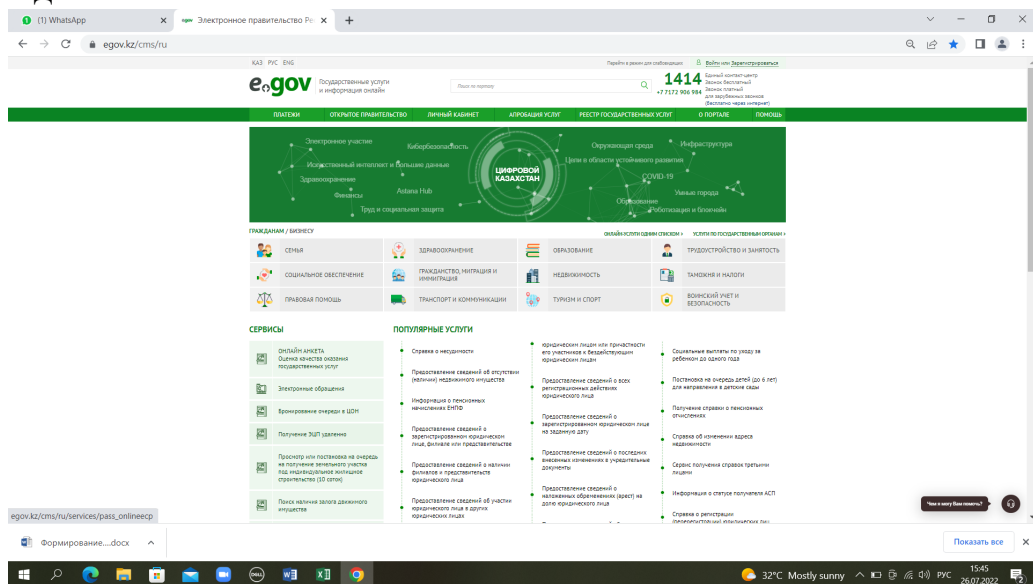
(1) WhatsApp
Электронное правительство Ре
egov.kz/cms/ru

ҚАЗ РУС ENG
Перейти в режим для слабовидящих
Войти или Зарегистрироваться
egov Государственные услуги и информация онлайн
Поиск по порталу
1414 Единый контакт-центр Звонок бесплатный
+7 7172 906 984 Звонок платный для зарубежных звонков (бесплатно через интернет)

ПЛАТЕЖИ ОТКРЫТОЕ ПРАВИТЕЛЬСТВО ЛИЧНЫЙ КАБИНЕТ АПРОБАЦИЯ УСЛУГ РЕЕСТР ГОСУДАРСТВЕННЫХ УСЛУГ О ПОРТАЛЕ ПОМОЩЬ

Электронное участие Кибербезопасность Окружающая среда Инфраструктура Искусственный интеллект и большие данные Цели в области устойчивого развития Здравоохранение ЦИФРОВОЙ КАЗАХСТАН COVID-19 Финансы Astana Hub Умные города Образование Труд и социальная защита Роботизация и блокчейн

ГРАЖДАНАМ / БИЗНЕСУ
ОНЛАЙН-УСЛУГИ ОДНИМ СПИСКОМ › УСЛУГИ ПО ГОСУДАРСТВЕННЫМ ОРГАНАМ ›

СЕМЬЯ
ЗДРАВООХРАНЕНИЕ
ОБРАЗОВАНИЕ
ТРУДОУСТРОЙСТВО И ЗАНЯТОСТЬ
СОЦИАЛЬНОЕ ОБЕСПЕЧЕНИЕ
ГРАЖДАНСТВО, МИГРАЦИЯ И ИММИГРАЦИЯ
НЕДВИЖИМОСТЬ
ТАМОЖНЯ И НАЛОГИ
ПРАВОВАЯ ПОМОЩЬ
ТРАНСПОРТ И КОММУНИКАЦИИ
ТУРИЗМ И СПОРТ
ВОИНСКИЙ УЧЕТ И БЕЗОПАСНОСТЬ

СЕРВИСЫ
ОНЛАЙН АНКЕТА Оценка качества оказания государственных услуг
Электронные обращения
Бронирование очереди в ЦОН
Получение ЭЦП удаленно
Просмотр или постановка на очередь на получение земельного участка под индивидуальное жилищное строительство (10 соток)
Поиск наличия залога движимого имущества

ПОПУЛЯРНЫЕ УСЛУГИ
Справка о несудимости
Предоставление сведений об отсутствии (наличии) недвижимого имущества
Информация о пенсионных начислениях ЕНПФ
Предоставление сведений о зарегистрированном юридическом лице, филиале или представительстве
Предоставление сведений о наличии филиалов и представительств юридического лица
Предоставление сведений об участии юридического лица в других юридических лицах
юридических лицах или причастности его участников к бездействующим юридическим лицам
Предоставление сведений о всех регистрационных действиях юридического лица
Предоставление сведений о зарегистрированном юридическом лице на заданную дату
Предоставление сведений о последних внесенных изменениях в учредительные документы
Предоставление сведений о наложенных обременениях (арест) на долю юридического лица
Социальные выплаты по уходу за ребенком до одного года
Постановка на очередь детей (до 6 лет) для направления в детские сады
Получение справки о пенсионных отчислениях
Справка об изменении адреса недвижимости
Сервис получения справок третьими лицами
Информация о статусе получателя АСП
Справка о регистрации (перерегистрации) юридических лиц

Чем я могу Вам помочь?
egov.kz/cms/ru/services/pass_onlineecp
Формирование....docx
Показать все
32°C Mostly sunny РУС 15:45 26.07.2022